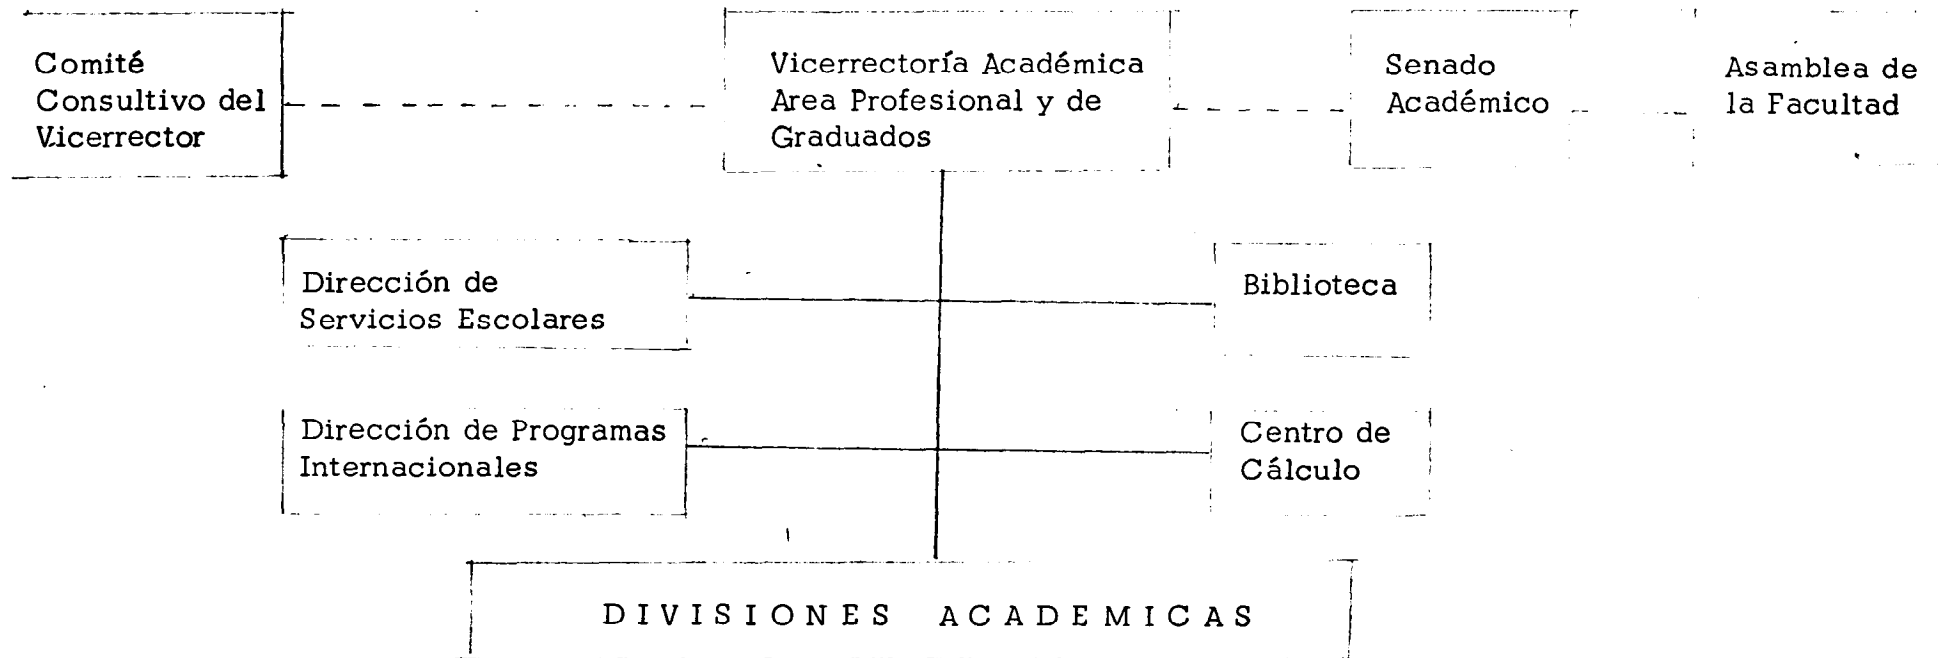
Comité Consultivo del Vicerrector

Vicerrectoría Académica Area Profesional y de Graduados

Senado Académico

Asamblea de la Facultad

Dirección de Servicios Escolares

Biblioteca

Dirección de Programas Internacionales

Centro de Cálculo

DIVISIONES ACADEMICAS